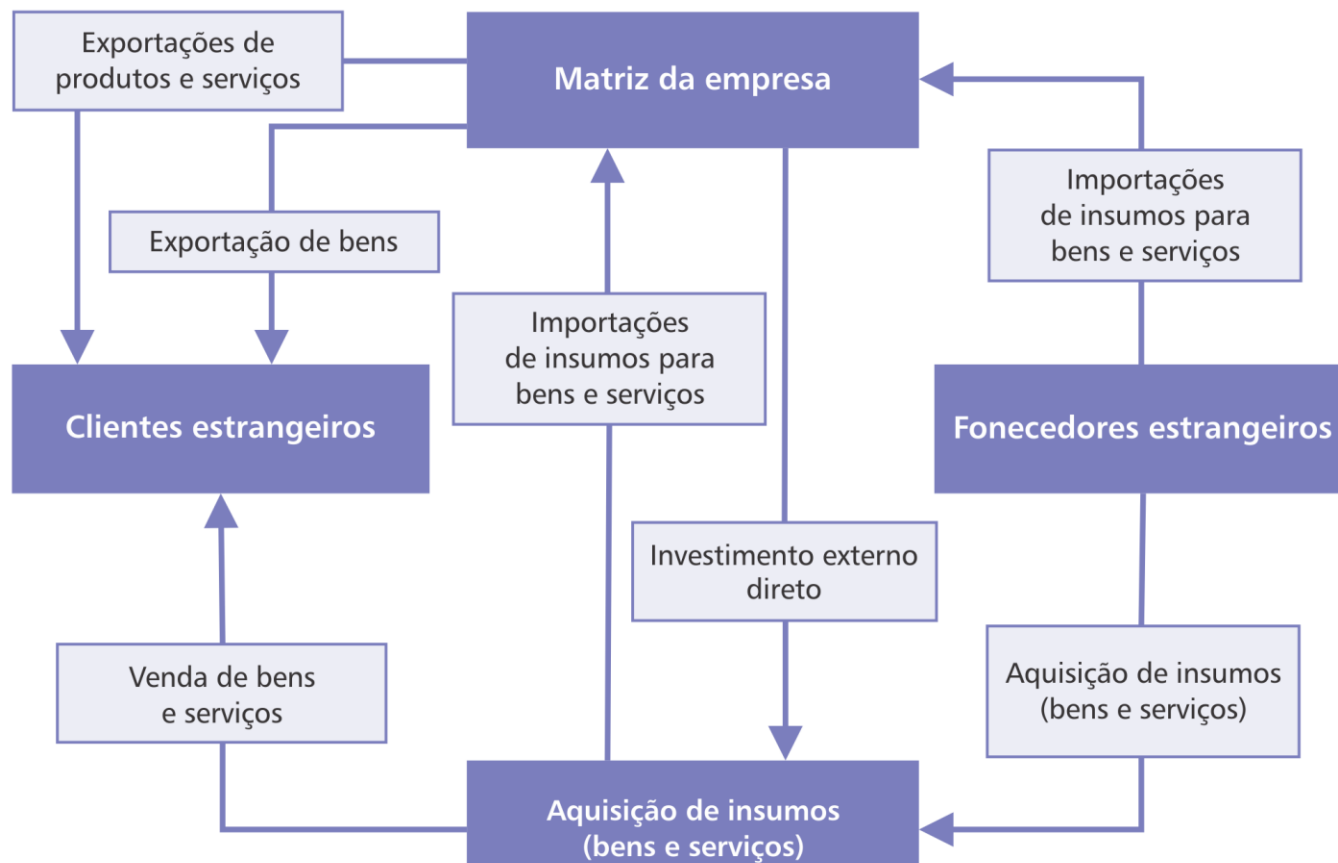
Exportações de produtos e serviços

Matriz da empresa

Importações de insumos para bens e serviços

Exportação de bens

Importações de insumos para bens e serviços

Clientes estrangeiros

Fonecedores estrangeiros

Investimento externo direto

Venda de bens e serviços

Aquisição de insumos (bens e serviços)

Aquisição de insumos (bens e serviços)